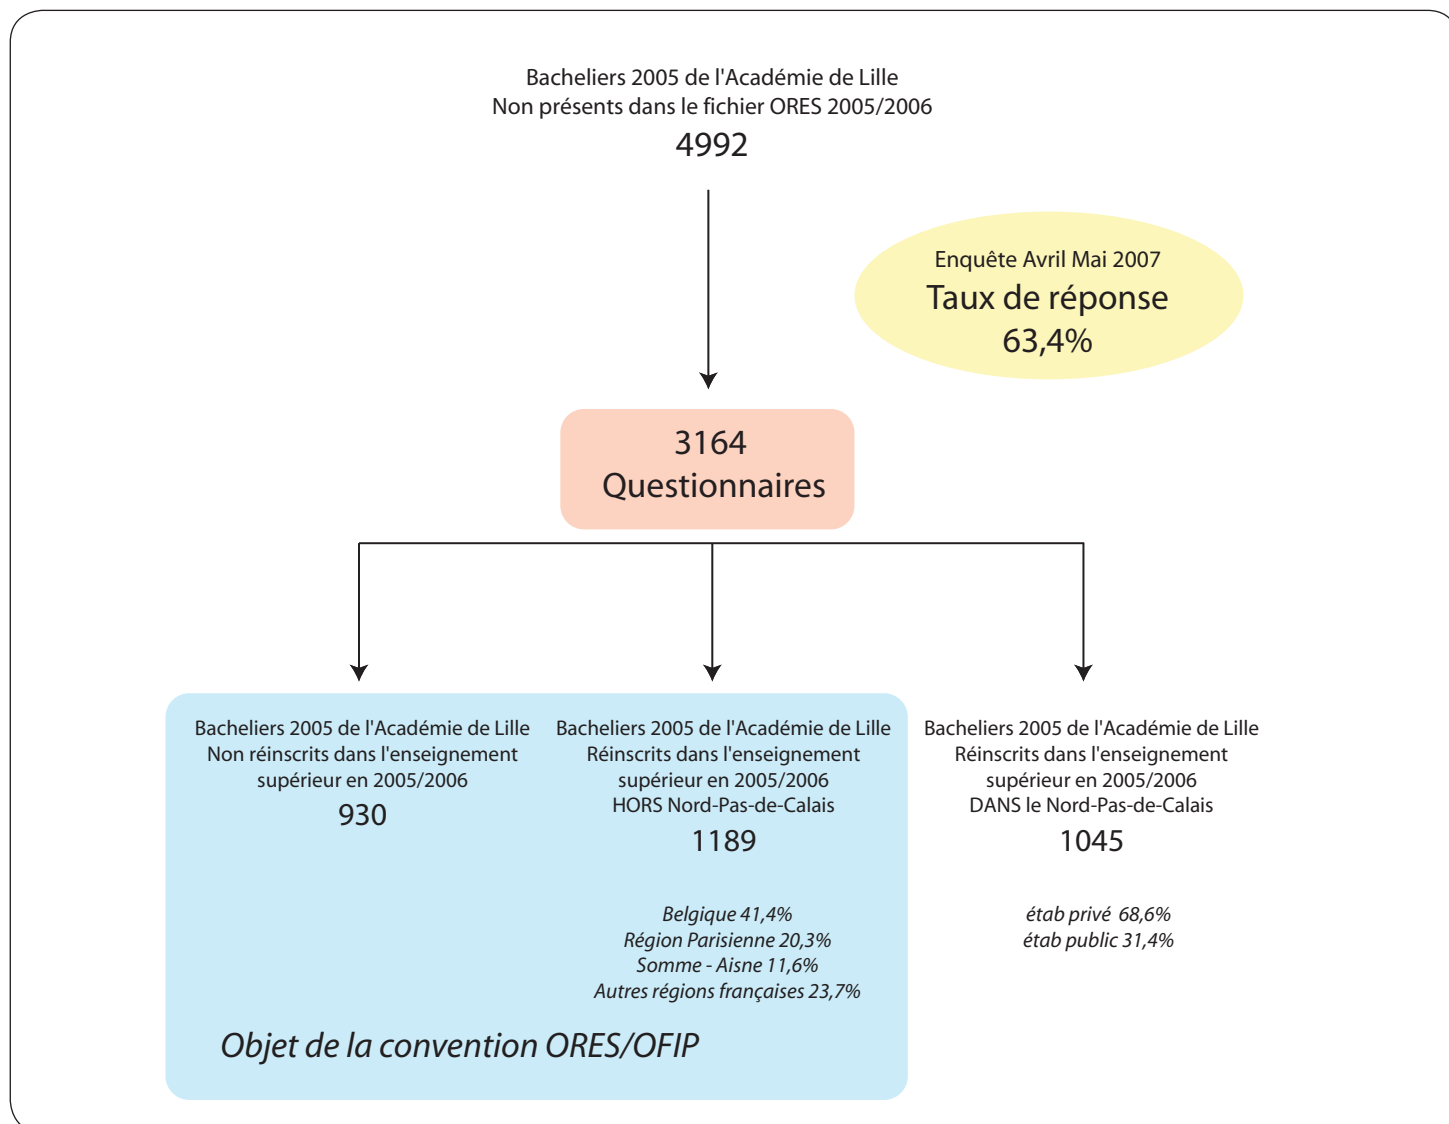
Bacheliers 2005 de l'Académie de Lille
Non présents dans le fichier ORES 2005/2006
4992

Enquête Avril Mai 2007
Taux de réponse
63,4%

3164
Questionnaires

Bacheliers 2005 de l'Académie de Lille
Non réinscrits dans l'enseignement supérieur en 2005/2006
930

Bacheliers 2005 de l'Académie de Lille
Réinscrits dans l'enseignement supérieur en 2005/2006
HORS Nord-Pas-de-Calais
1189

Belgique 41,4%
Région Parisienne 20,3%
Somme - Aisne 11,6%
Autres régions françaises 23,7%

Bacheliers 2005 de l'Académie de Lille
Réinscrits dans l'enseignement supérieur en 2005/2006
DANS le Nord-Pas-de-Calais
1045

étab privé 68,6%
étab public 31,4%

Objet de la convention ORES/OFIP